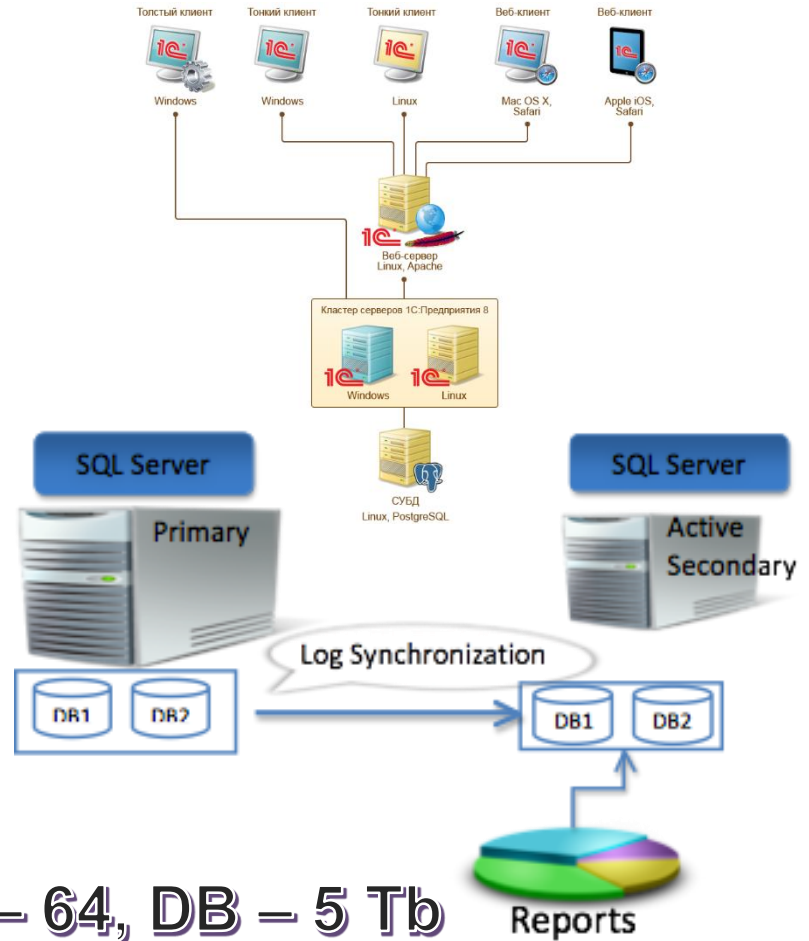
Толстый клиент
Windows

Тонкий клиент
Windows

Тонкий клиент
Linux

Веб-клиент
Mac OS X, Safari

Веб-клиент
Apple iOS, Safari

Веб-сервер
Linux, Apache

Кластер серверов 1С:Предприятия 8
Windows
Linux

СУБД
Linux, PostgreSQL

SQL Server
Primary

SQL Server
Active Secondary

Log Synchronization

DB1 DB2

DB1 DB2

Reports

– 64, DB – 5 Tb